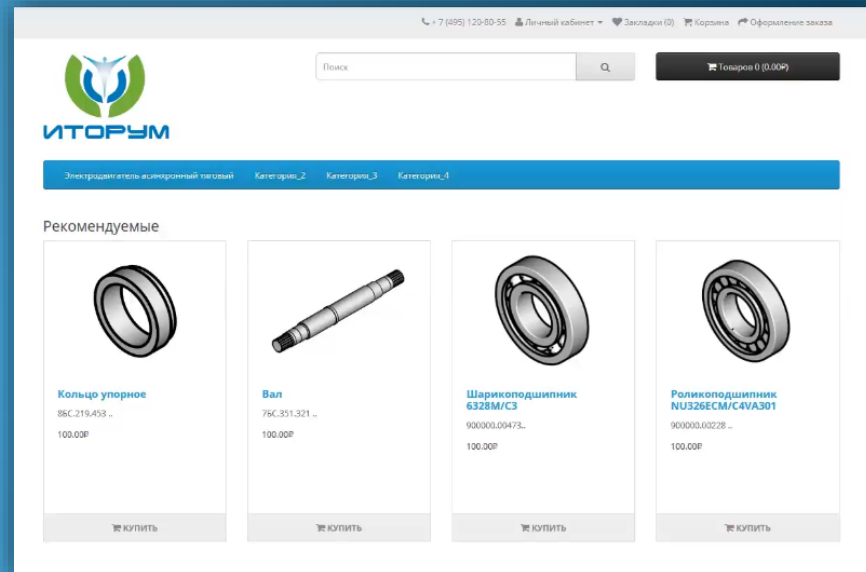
+7 (495) 120-80-55 Личный кабинет Закладки (0) Корзина Оформление заказа

ИТОРУМ

Поиск

Товаров 0 (0.00₽)

Электродвигатель асинхронный тяговый Категория_2 Категория_3 Категория_4

Рекомендуемые

Кольцо упорное
86С.219.453 ..
100.00₽
КУПИТЬ

Вал
76С.351.321 ..
100.00₽
КУПИТЬ

Шарикоподшипник 6328М/С3
900000.00473..
100.00₽
КУПИТЬ

Роликоподшипник NU326ECM/C4VA301
900000.00228 ..
100.00₽
КУПИТЬ